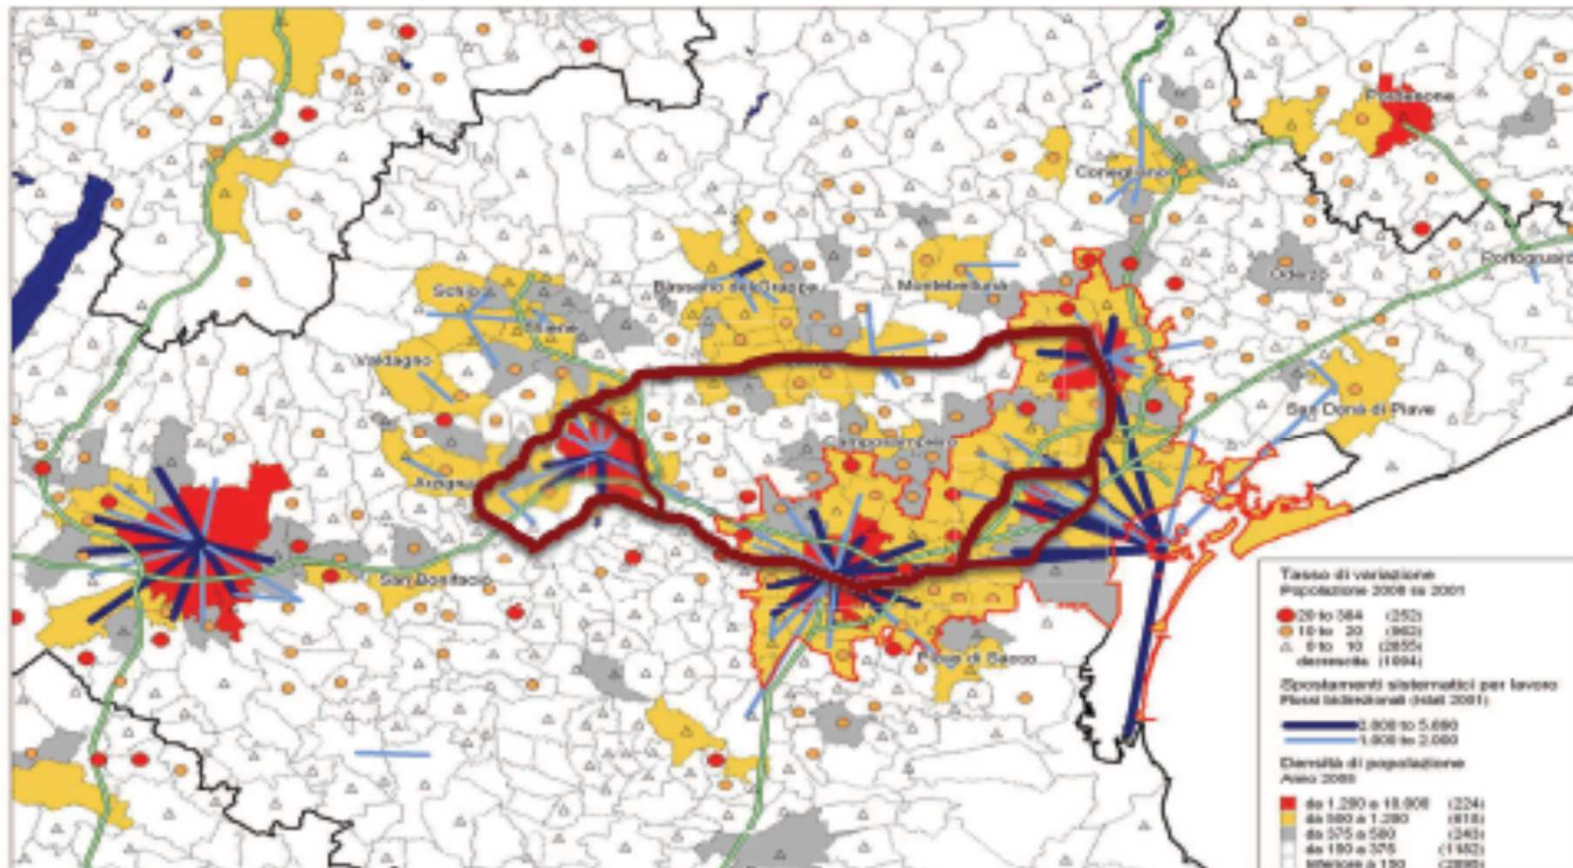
Pordenone
Conegliano
Oderzo
Portogruaro
Schio
Bassano del Grappa
Montebelluna
Thiene
Valdagno
San Donà di Piave
Camposampiero
Arzignano
San Bonifacio
Piove di Sacco

Tasso di variazione
Popolazione 2008 su 2001
20 to 384 (252)
10 to 20 (862)
0 to 10 (2855)
decrescita (1094)

Spostamenti sistematici per lavoro
Flussi bidirezionali (Istat 2001)
2.000 to 5.690
1.000 to 2.000

Densità di popolazione
Anno 2008
da 1.280 a 18.000 (224)
da 580 a 1.280 (618)
da 375 a 580 (243)
da 150 a 375 (1162)
inferiore a 150 (2895)